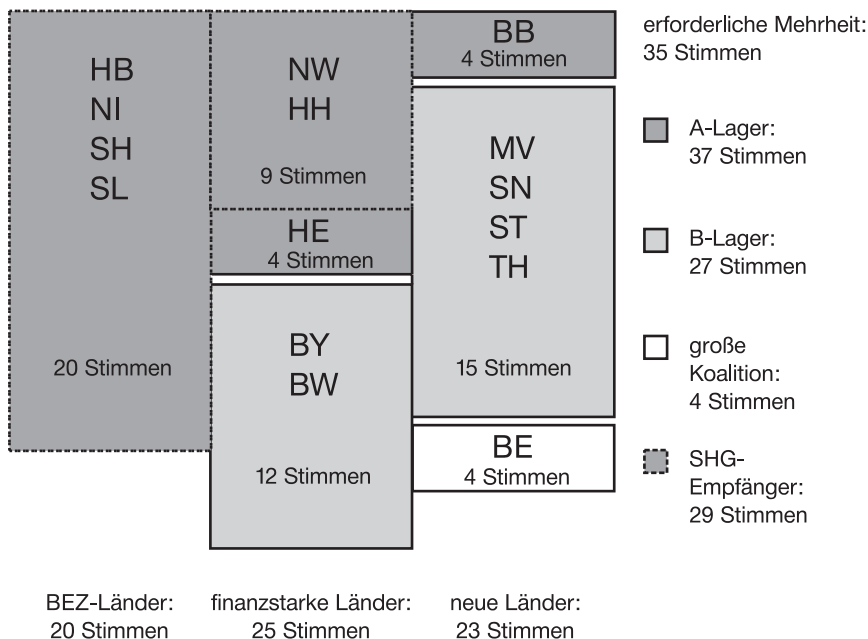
HB
NI
SH
SL

20 Stimmen

NW
HH

9 Stimmen

HE
4 Stimmen

BY
BW

12 Stimmen

BB
4 Stimmen

MV
SN
ST
TH

15 Stimmen

BE
4 Stimmen

erforderliche Mehrheit: 35 Stimmen

A-Lager: 37 Stimmen

B-Lager: 27 Stimmen

große Koalition: 4 Stimmen

SHG-Empfänger: 29 Stimmen

BEZ-Länder: 20 Stimmen

finanzstarke Länder: 25 Stimmen

neue Länder: 23 Stimmen